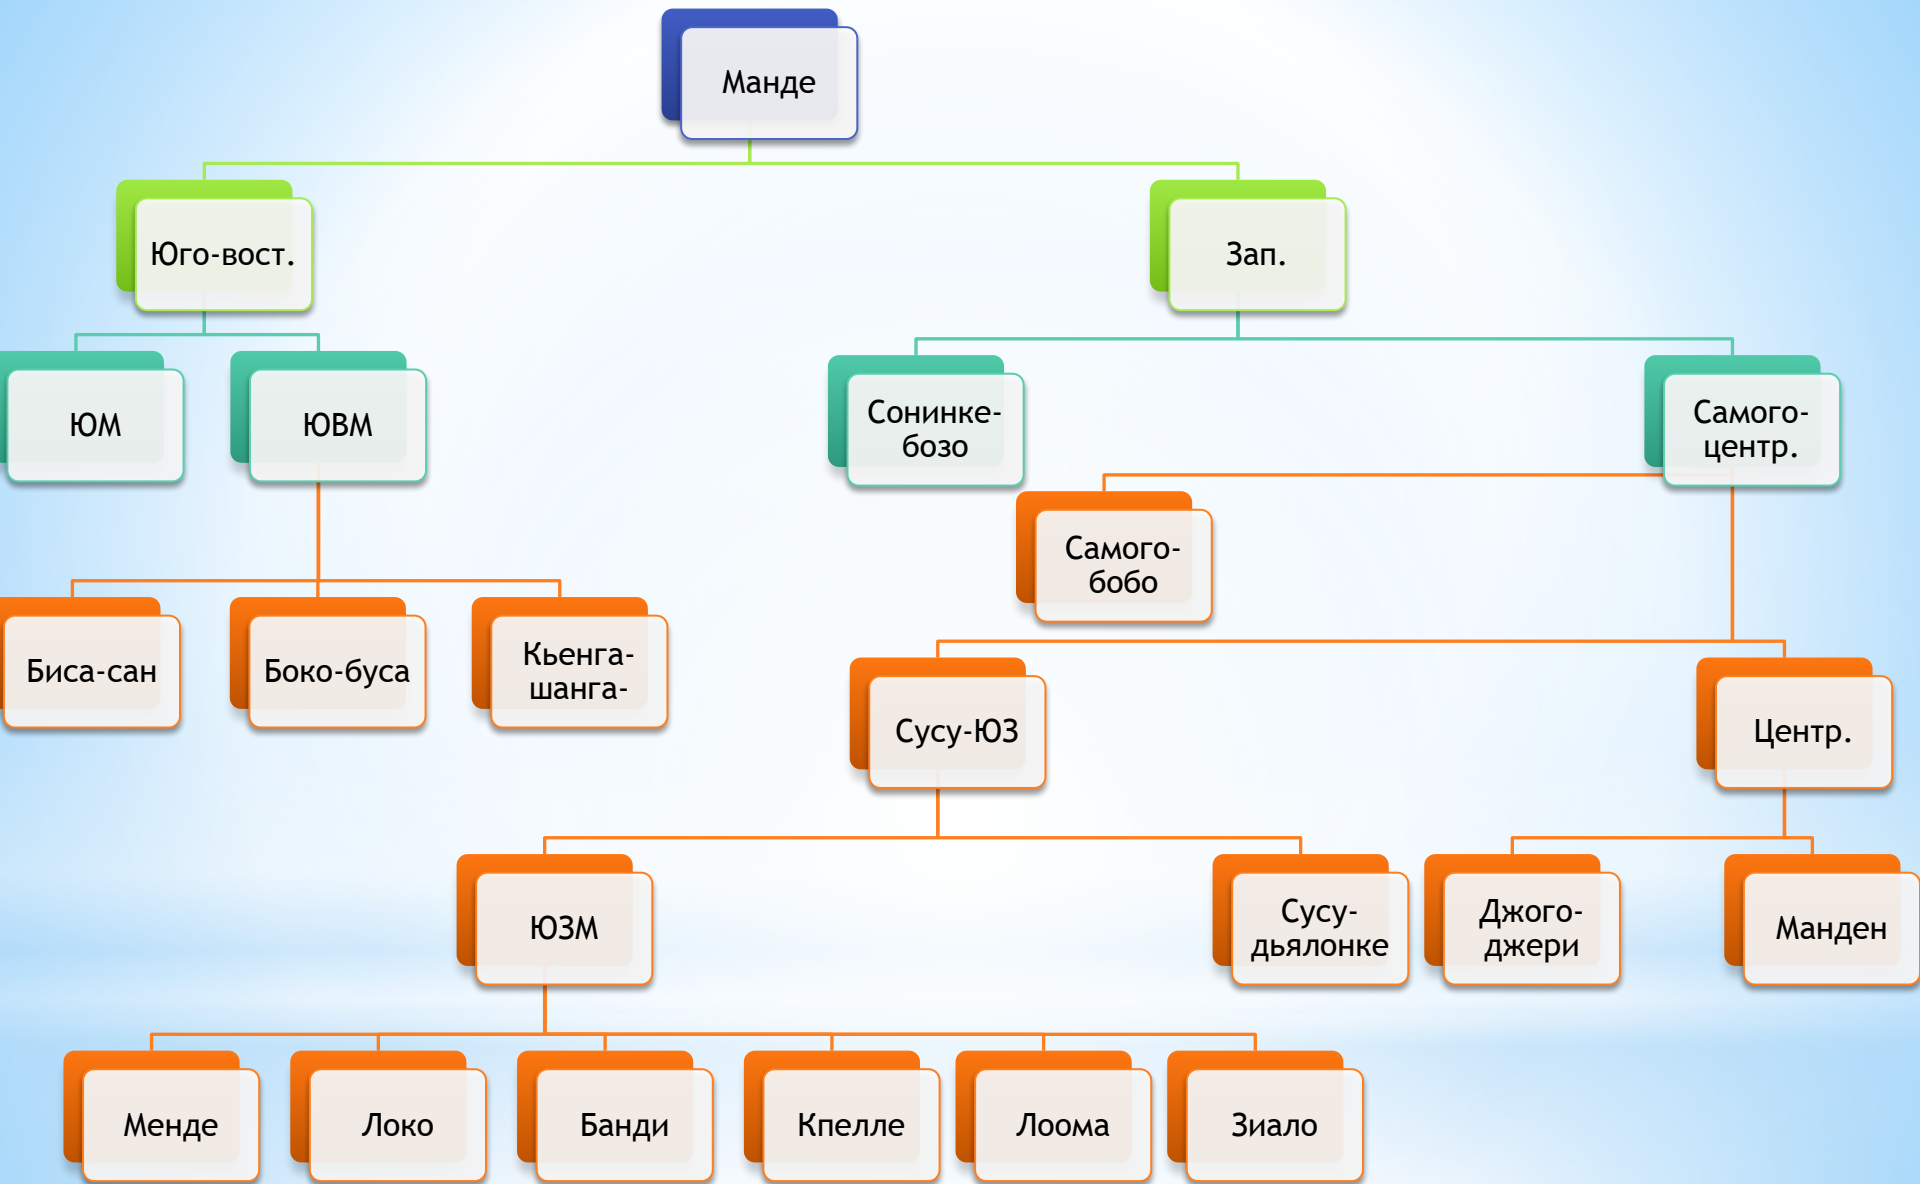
Манде

Юго-вост.

Зап.

ЮМ

ЮВМ

Сонинке-бозо

Самого-центр.

Самого-бобо

Биса-сан

Боко-буса

Кьенга-шанга-

Сусу-ЮЗ

Центр.

ЮЗМ

Сусу-дьялонке

Джого-джери

Манден

Менде

Локо

Банди

Кпелле

Лоома

Зиало